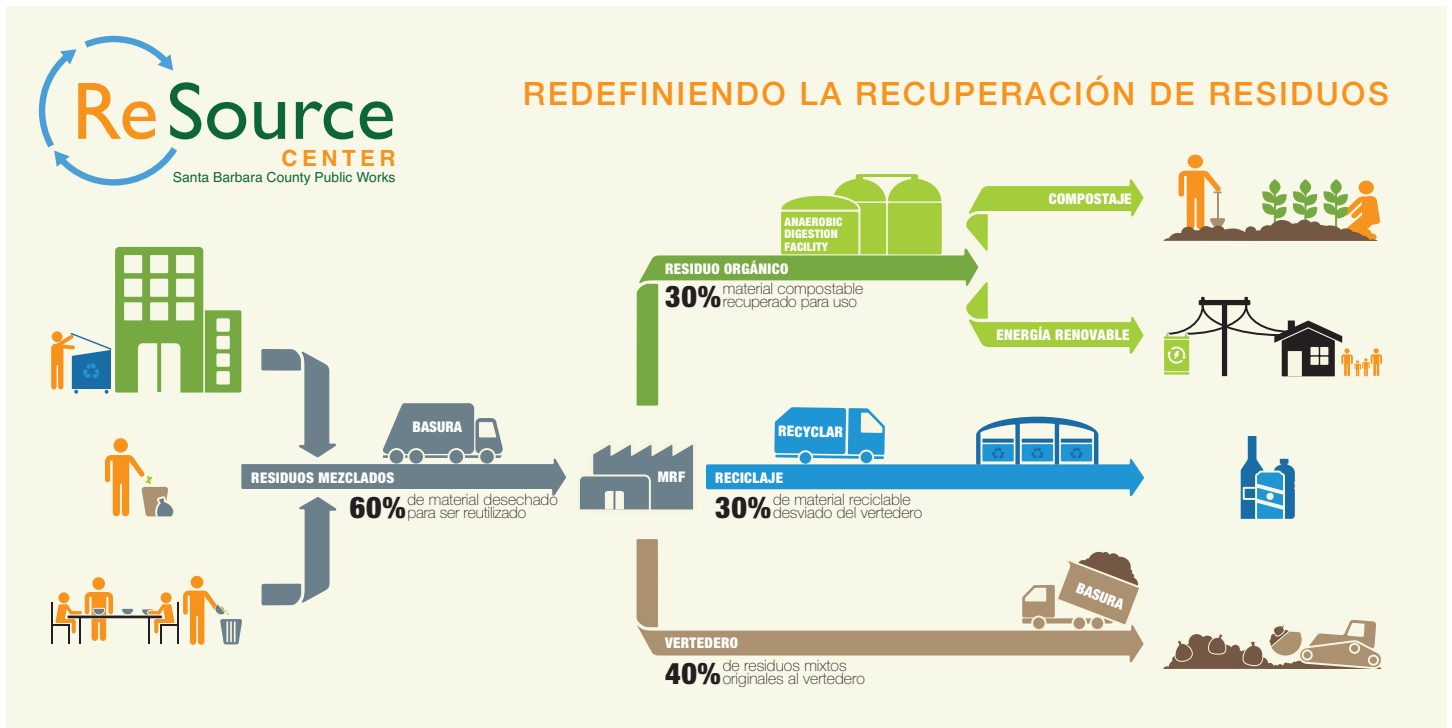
ReSource
CENTER
Santa Barbara County Public Works

REDEFINIENDO LA RECUPERACIÓN DE RESIDUOS

ANAEROBIC DIGESTION FACILITY

COMPOSTAJE

RESIDUO ORGÁNICO
30% material compostable recuperado para uso

ENERGÍA RENOVABLE

BASURA

RESIDUOS MEZCLADOS
60% de material desechado para ser reutilizado

MRF

RECYCLAR

RECICLAJE
30% de material reciclable desviado del vertedero

BASURA

VERTEDERO
40% de residuos mixtos originales al vertedero